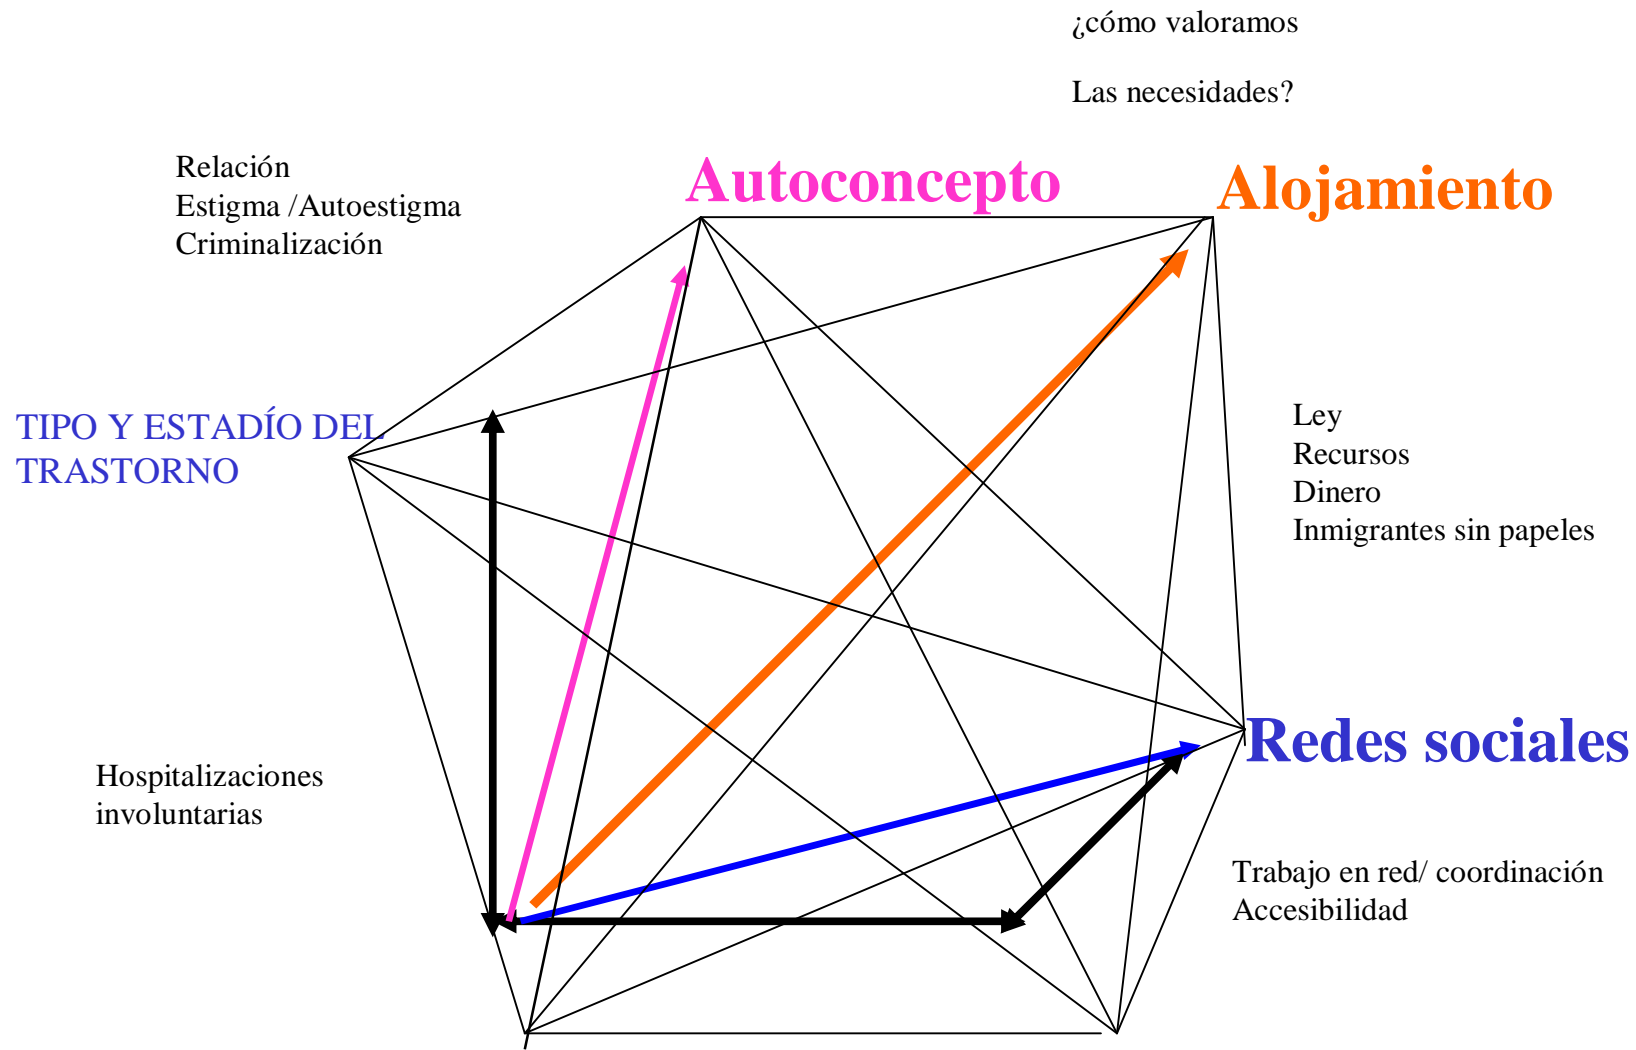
¿cómo valoramos

Las necesidades?

Relación
Estigma /Autoestigma
Criminalización

Autoconcepto

Alojamiento

TIPO Y ESTADÍO DEL TRASTORNO

Ley
Recursos
Dinero
Inmigrantes sin papeles

Redes sociales

Hospitalizaciones involuntarias

Trabajo en red/ coordinación
Accesibilidad